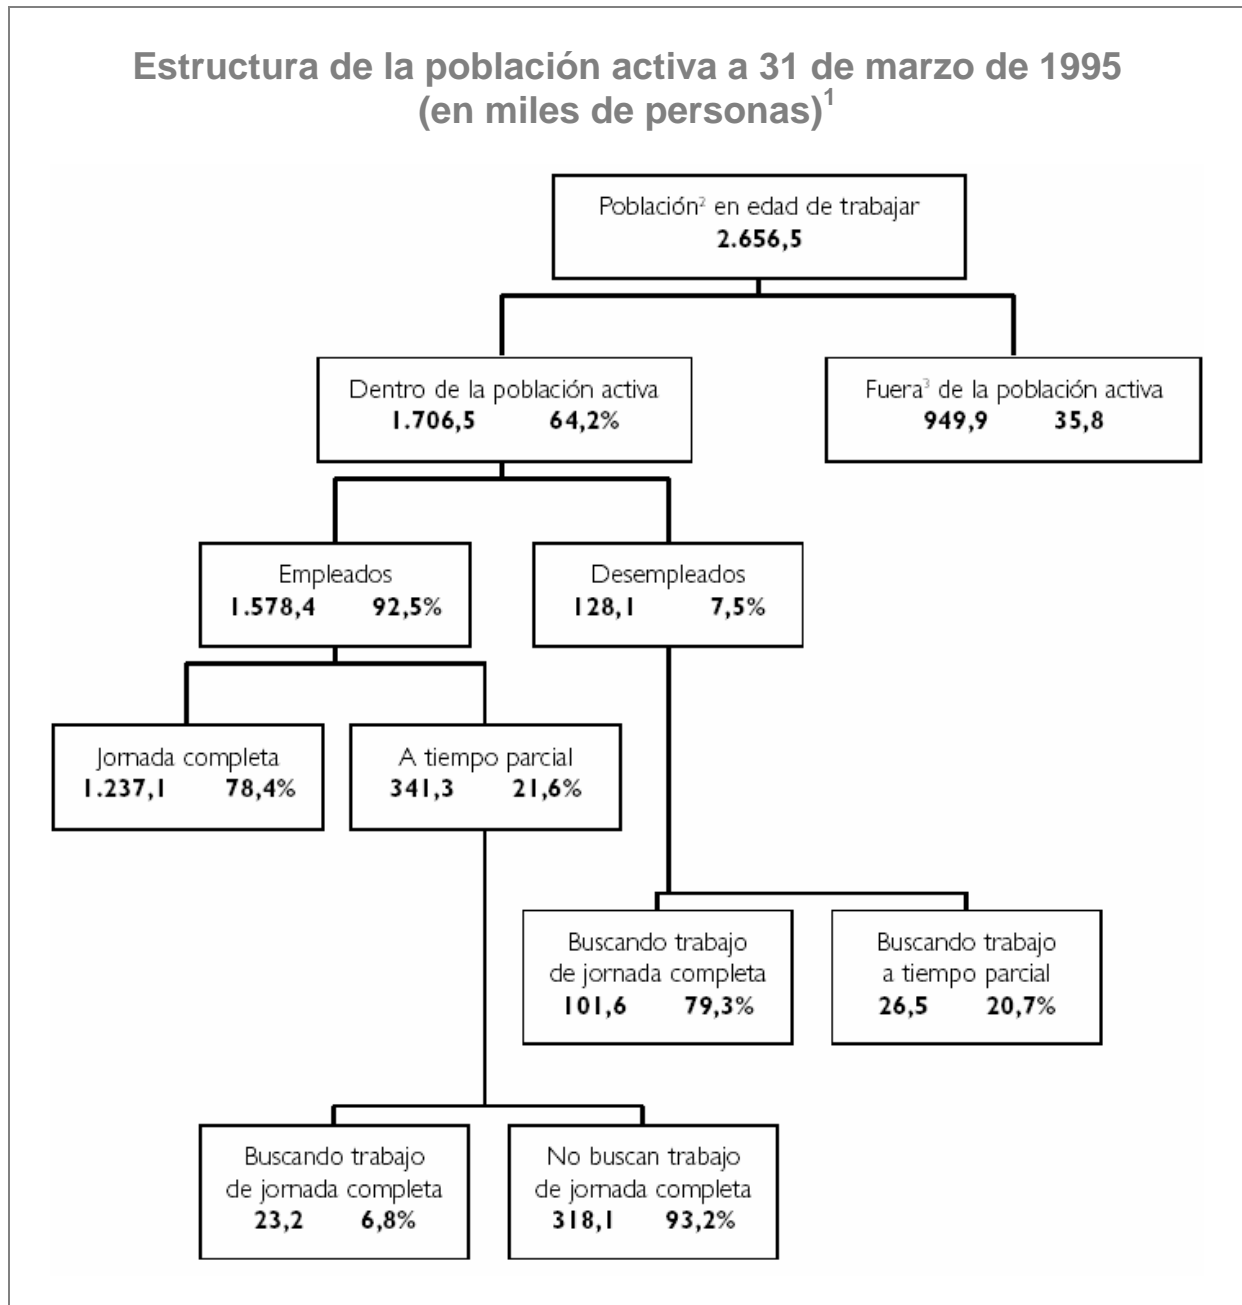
Estructura de la población activa a 31 de marzo de 1995 (en miles de personas)$^1$

Población$^2$ en edad de trabajar
2.656,5

Dentro de la población activa
1.706,5 64,2%

Fuera$^3$ de la población activa
949,9 35,8

Empleados
1.578,4 92,5%

Desempleados
128,1 7,5%

Jornada completa
1.237,1 78,4%

A tiempo parcial
341,3 21,6%

Buscando trabajo de jornada completa
101,6 79,3%

Buscando trabajo a tiempo parcial
26,5 20,7%

Buscando trabajo de jornada completa
23,2 6,8%

No buscan trabajo de jornada completa
318,1 93,2%